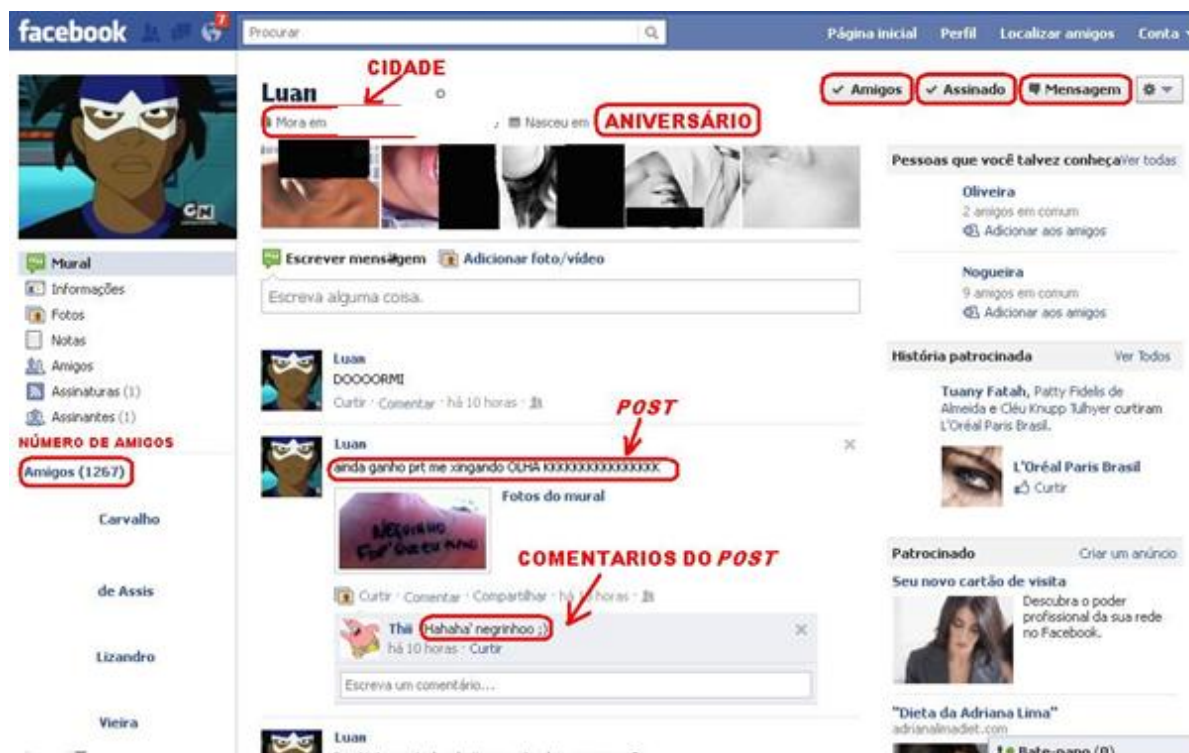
facebook 7 Procurar Página inicial Perfil Localizar amigos Conta

CIDADE
Luan
Mora em
Nasceu em ANIVERSÁRIO

✓ Amigos ✓ Assinado Mensagem

Pessoas que você talvez conheça Ver todas
Oliveira
2 amigos em comum
Adicionar aos amigos
Nogueira
9 amigos em comum
Adicionar aos amigos

Mural
Informações
Fotos
Notas
Amigos
Assinaturas (1)
Assinantes (1)
NÚMERO DE AMIGOS
Amigos (1267)
Carvalho
de Assis
Lizandro
Vieira

Escrever mensagem Adicionar foto/vídeo
Escreva alguma coisa.

Luan
DOOOORMI
Curtir · Comentar · há 10 horas ·

POST
Luan
ainda ganho prt me xingando OLHA KKKKKKKKKKKKKKK
Fotos do mural
NEGRINHO FUI QUE EU MANO
COMENTARIOS DO POST
Curtir · Comentar · Compartilhar · há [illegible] horas ·
Thii Hahaha' negrinhoo ;)
há 10 horas · Curtir
Escreva um comentário...

Luan

História patrocinada Ver Todos
Tuany Fatah, Patty Fidelis de Almeida e Cléu Knupp Tulhyer curtiram L'Oréal Paris Brasil.
L'Oréal Paris Brasil
Curtir

Patrocinado Criar um anúncio
Seu novo cartão de visita
Descubra o poder profissional da sua rede no Facebook.

"Dieta da Adriana Lima"
adrianalimadiet.com
Bate-papo (0)